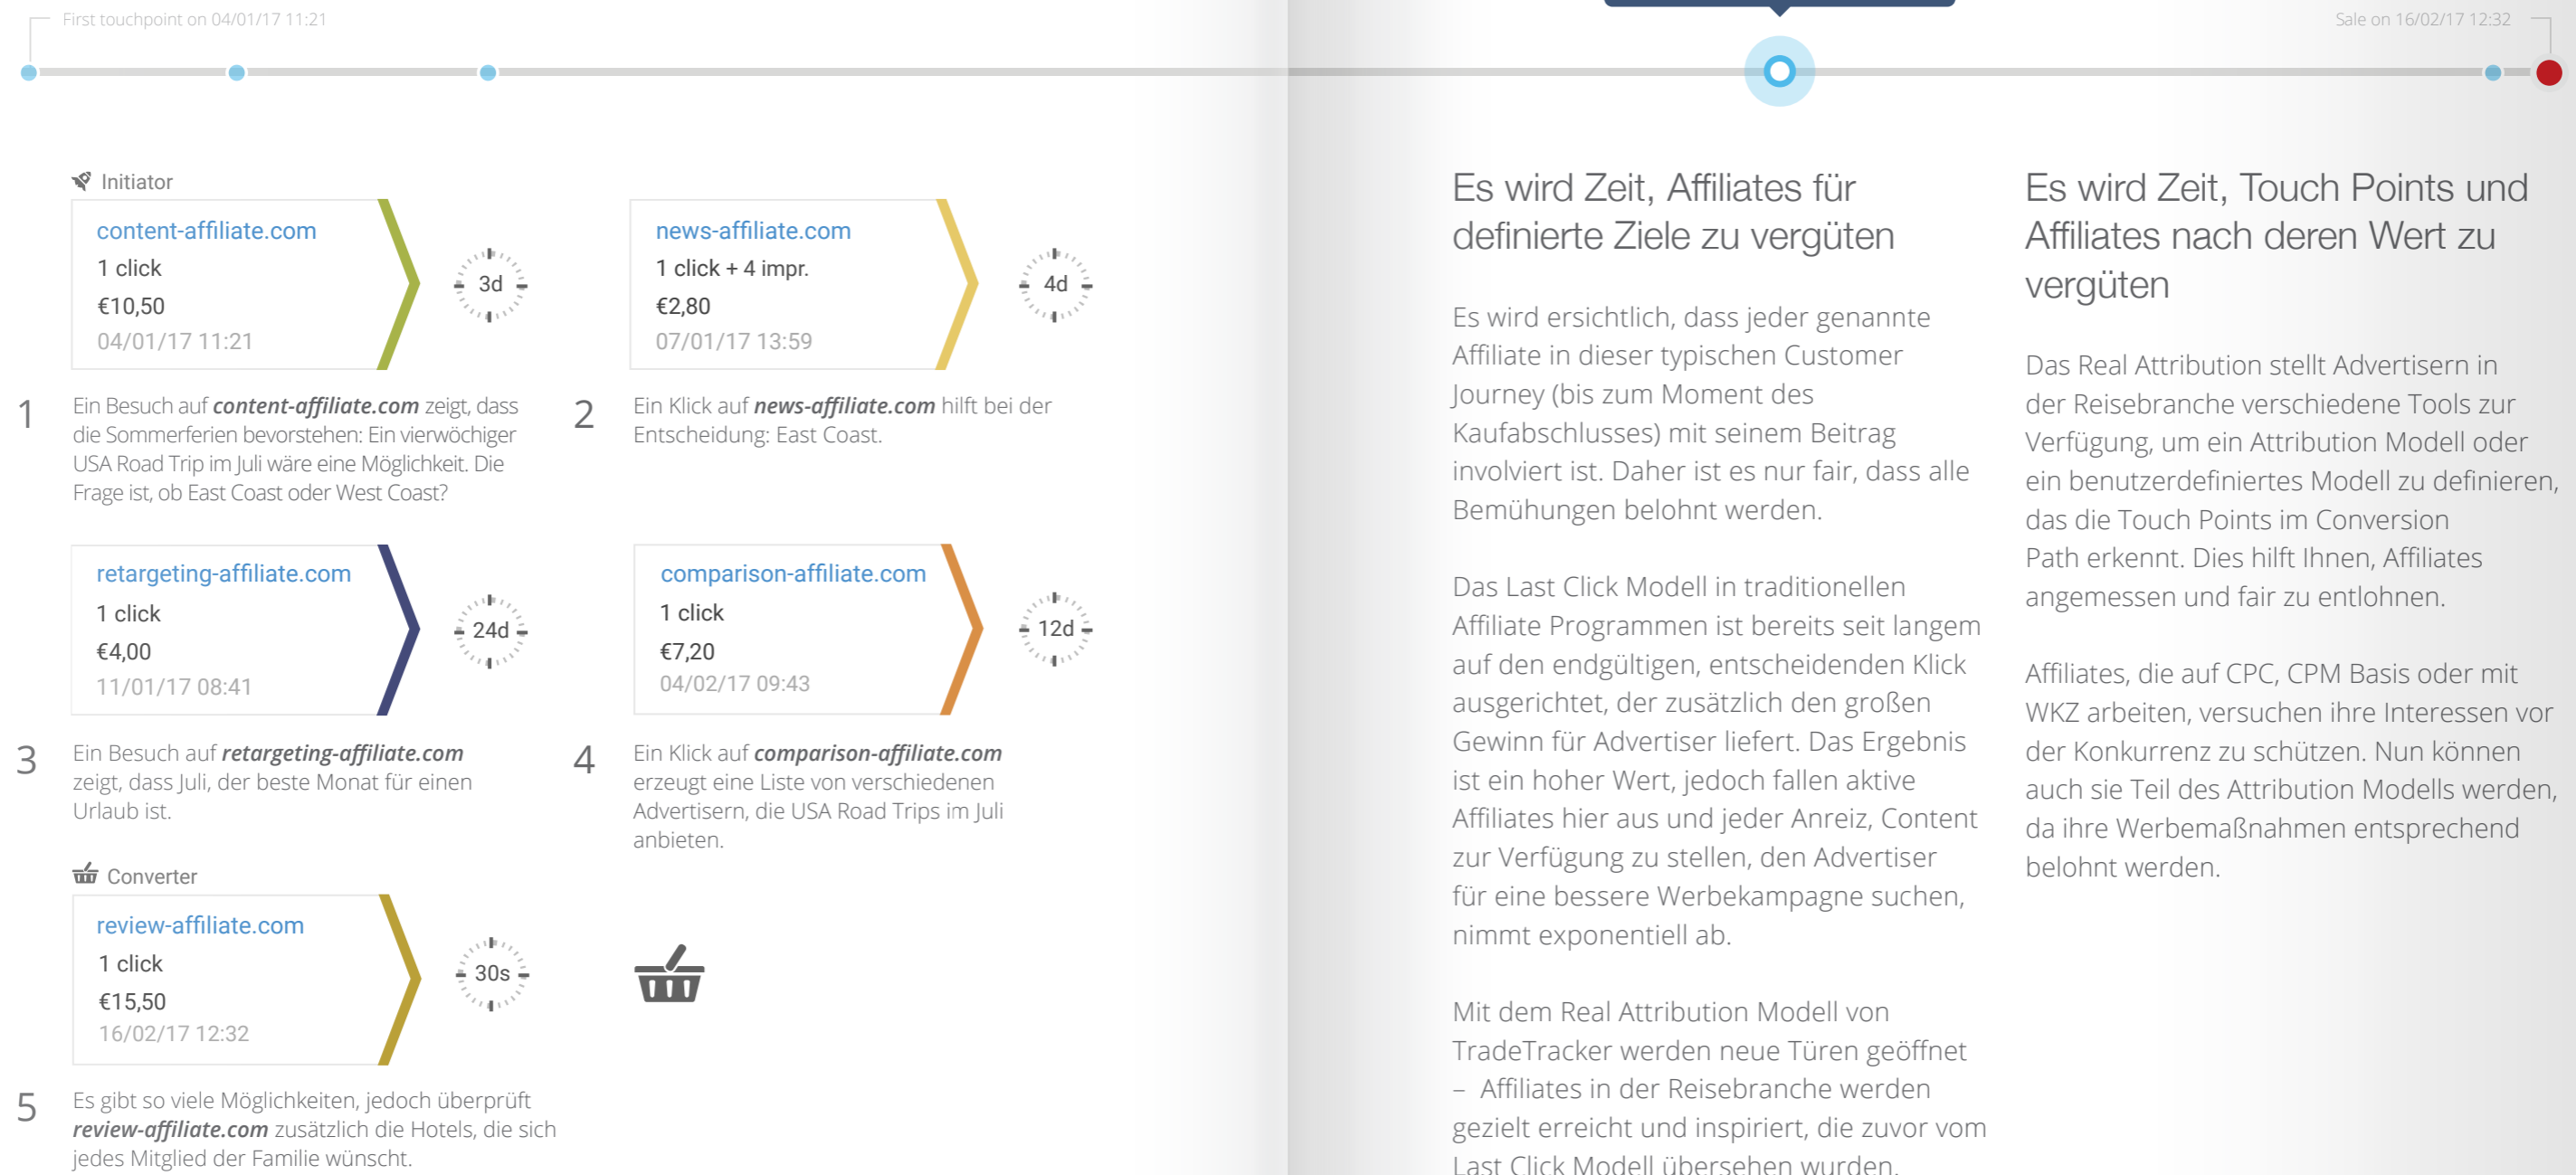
First touchpoint on 04/01/17 11:21

Sale on 16/02/17 12:32

Initiator

content-affiliate.com
1 click
€10,50
04/01/17 11:21

3d

news-affiliate.com
1 click + 4 impr.
€2,80
07/01/17 13:59

4d

1 Ein Besuch auf ***content-affiliate.com*** zeigt, dass die Sommerferien bevorstehen: Ein vierwöchiger USA Road Trip im Juli wäre eine Möglichkeit. Die Frage ist, ob East Coast oder West Coast?

2 Ein Klick auf ***news-affiliate.com*** hilft bei der Entscheidung: East Coast.

retargeting-affiliate.com
1 click
€4,00
11/01/17 08:41

24d

comparison-affiliate.com
1 click
€7,20
04/02/17 09:43

12d

3 Ein Besuch auf ***retargeting-affiliate.com*** zeigt, dass Juli, der beste Monat für einen Urlaub ist.

4 Ein Klick auf ***comparison-affiliate.com*** erzeugt eine Liste von verschiedenen Advertisern, die USA Road Trips im Juli anbieten.

Converter

review-affiliate.com
1 click
€15,50
16/02/17 12:32

30s

5 Es gibt so viele Möglichkeiten, jedoch überprüft ***review-affiliate.com*** zusätzlich die Hotels, die sich jedes Mitglied der Familie wünscht.

Es wird Zeit, Affiliates für definierte Ziele zu vergüten

Es wird ersichtlich, dass jeder genannte Affiliate in dieser typischen Customer Journey (bis zum Moment des Kaufabschlusses) mit seinem Beitrag involviert ist. Daher ist es nur fair, dass alle Bemühungen belohnt werden.

Das Last Click Modell in traditionellen Affiliate Programmen ist bereits seit langem auf den endgültigen, entscheidenden Klick ausgerichtet, der zusätzlich den großen Gewinn für Advertiser liefert. Das Ergebnis ist ein hoher Wert, jedoch fallen aktive Affiliates hier aus und jeder Anreiz, Content zur Verfügung zu stellen, den Advertiser für eine bessere Werbekampagne suchen, nimmt exponentiell ab.

Mit dem Real Attribution Modell von TradeTracker werden neue Türen geöffnet – Affiliates in der Reisebranche werden gezielt erreicht und inspiriert, die zuvor vom Last Click Modell übersehen wurden.

Es wird Zeit, Touch Points und Affiliates nach deren Wert zu vergüten

Das Real Attribution stellt Advertisern in der Reisebranche verschiedene Tools zur Verfügung, um ein Attribution Modell oder ein benutzerdefiniertes Modell zu definieren, das die Touch Points im Conversion Path erkennt. Dies hilft Ihnen, Affiliates angemessen und fair zu entlohnen.

Affiliates, die auf CPC, CPM Basis oder mit WKZ arbeiten, versuchen ihre Interessen vor der Konkurrenz zu schützen. Nun können auch sie Teil des Attribution Modells werden, da ihre Werbemaßnahmen entsprechend belohnt werden.